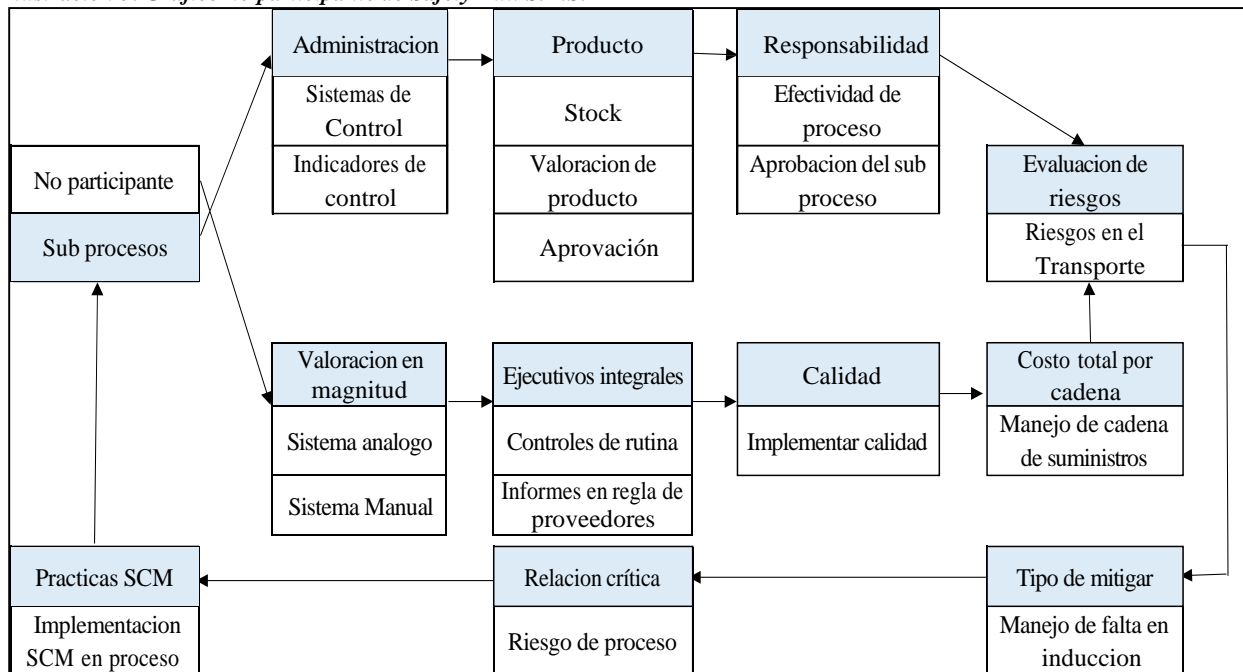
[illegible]

No participante

Sub procesos

Administracion

Sistemas de Control

Indicadores de control

Producto

Stock

Valoracion de producto

Aprovación

Responsabilidad

Efectividad de proceso

Aprobacion del sub proceso

Evaluacion de riesgos

Riesgos en el Transporte

Valoracion en magnitud

Sistema analogo

Sistema Manual

Ejecutivos integrales

Controles de rutina

Informes en regla de proveedores

Calidad

Implementar calidad

Costo total por cadena

Manejo de cadena de suministros

Practicas SCM

Implementacion SCM en proceso

Relacion crítica

Riesgo de proceso

Tipo de mitigar

Manejo de falta en induccion